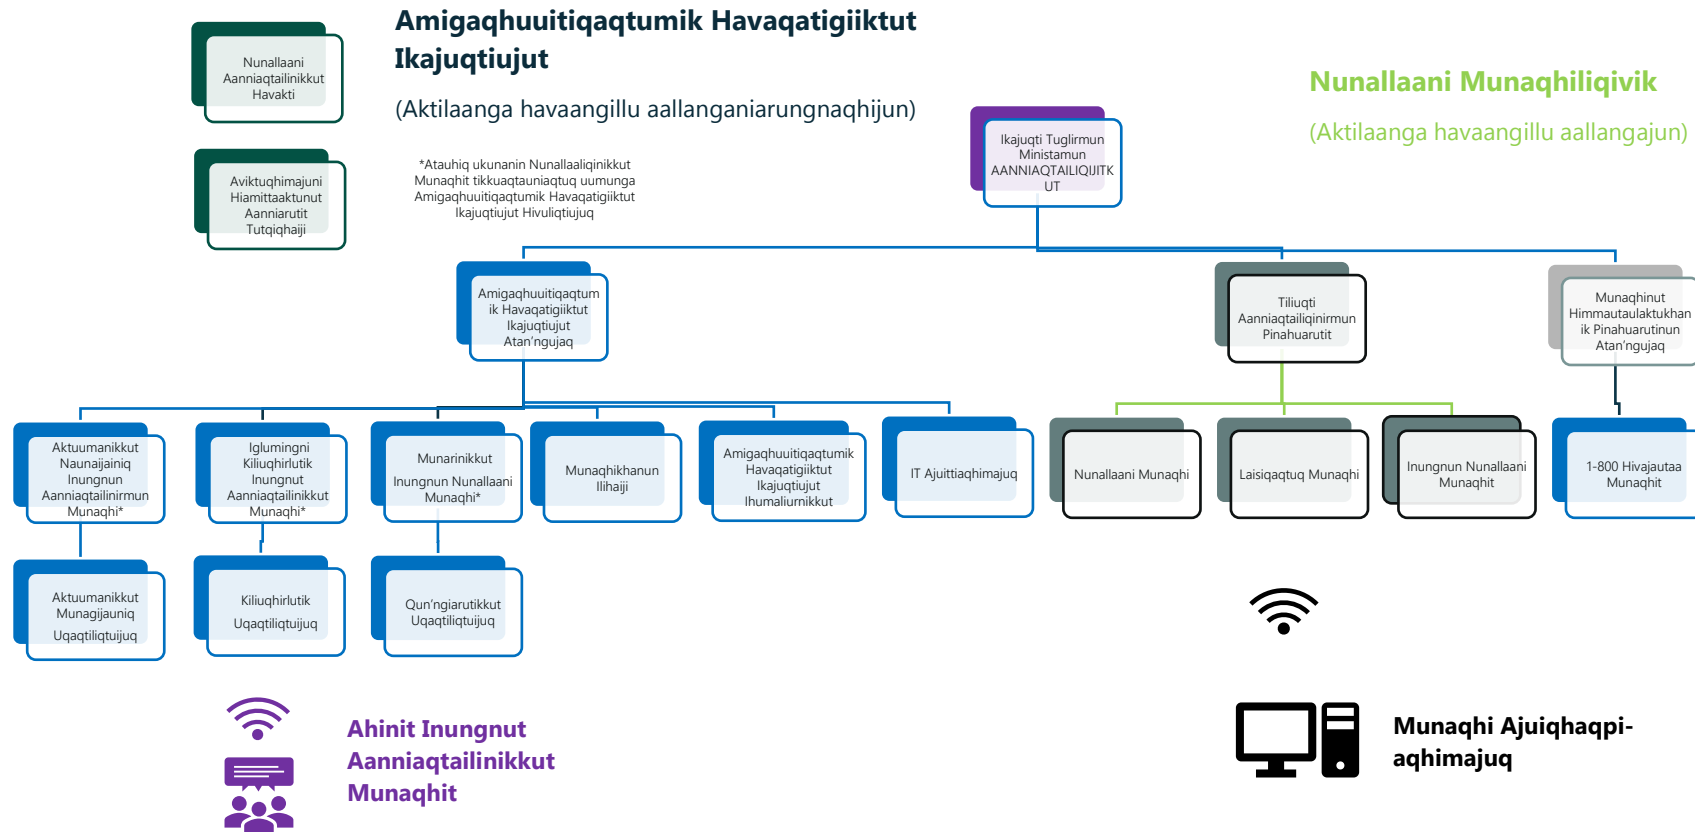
Nunallaani Aanniaqtailinikkut Havakti

Aviktuqhimajuni Hiamittaaktunut Aanniarutit Tutqiqhaiji

Amigaqhuuitiqaqtumik Havaqatigiiktut Ikajuqtiujut

(Aktilaanga havaangillu aallanganiarungnaqhijun)

*Atauhiq ukunanin Nunallaaliqinikkut Munaqhit tikkuaqtauniaqtuq uumunga Amigaqhuuitiqaqtumik Havaqatigiiktut Ikajuqtiujut Hivuliqtiujuq

Nunallaani Munaqhiliqivik

(Aktilaanga havaangillu aallangajun)

Ikajuqti Tuglirmun Ministamun AANNIAQTAILIQIJITKUT

Amigaqhuuitiqaqtumik Havaqatigiiktut Ikajuqtiujut Atan'ngujaq

Tiliuqti Aanniaqtailiqinirmun Pinahuarutit

Munaqhinut Himmautaulaktukhanik Pinahuarutinun Atan'ngujaq

Aktuumanikkut Naunaijainiq Inungnun Aanniaqtailinirmun Munaqhi*

Iglumingni Kiliuqhirlutik Inungnut Aanniaqtailinikkut Munaqhi*

Munarinikkut Inungnun Nunallaani Munaqhi*

Munaqhikhanun Ilihaiji

Amigaqhuuitiqaqtumik Havaqatigiiktut Ikajuqtiujut Ihumaliurnikkut

IT Ajuittiaqhimajuq

Nunallaani Munaqhi

Laisiqaqtuq Munaqhi

Inungnun Nunallaani Munaqhit

1-800 Hivajautaa Munaqhit

Aktuumanikkut Munagijauniq Uqaqtiliqtuijuq

Kiliuqhirlutik Uqaqtiliqtuijuq

Qun'ngiarutikkut Uqaqtiliqtuijuq

Ahinit Inungnut Aanniaqtailinikkut Munaqhit

Munaqhi Ajuiqhaqpiaqhimajuq